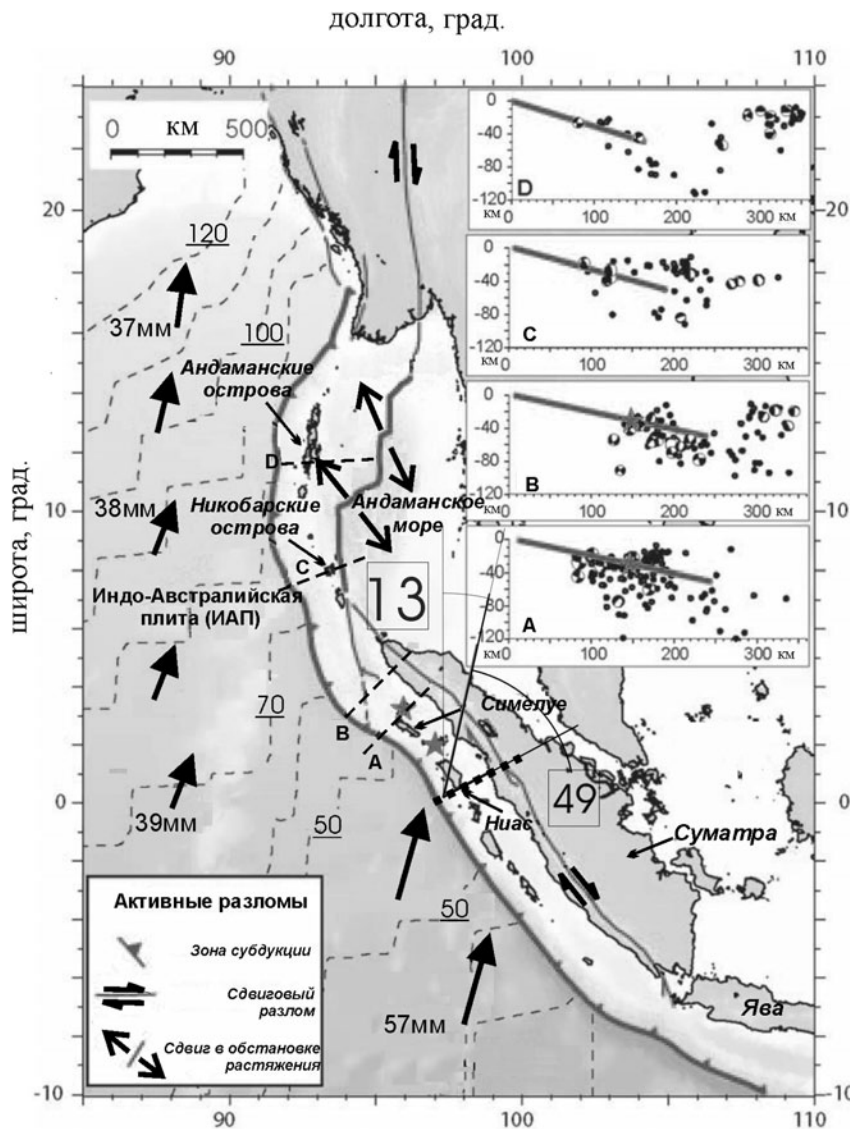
долгота, град.

90 100 110

0 км 500

20 -20

120

37мм

100

Андаманские острова

D

широта, град.

10 -10

38мм

Никобарские острова

Андаманское море

C

Индо-Австралийская плита (ИАП)

13

70

B

A

Симелуе

0 0

39мм

50

49

Ниас

Суматра

50

Активные разломы

Зона субдукции

Сдвиговый разлом

Сдвиг в обстановке растяжения

57мм

Ява

-10 -10

90 100 110

0
-40
-80
-120
км 0 100 200 300 км
D

0
-40
-80
-120
км 0 100 200 300 км
C

0
-40
-80
-120
км 0 100 200 300 км
B

0
-40
-80
-120
км 0 100 200 300 км
A